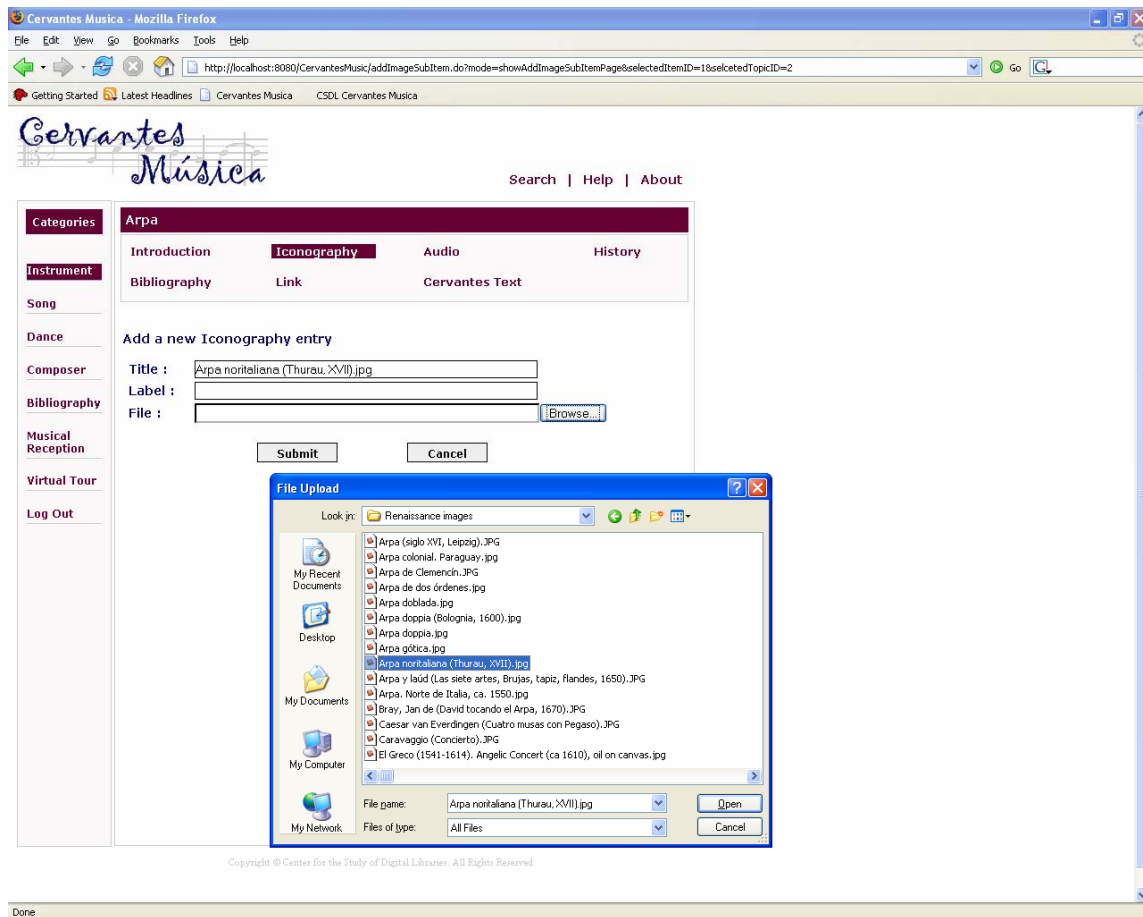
Cervantes Musica - Mozilla Firefox

File Edit View Go Bookmarks Tools Help

http://localhost:8080/CervantesMusic/addImageSubItem.do?mode=showAddImageSubItemPage&selectedItemID=1&selcetedTopicID=2

Go

Getting Started Latest Headlines Cervantes Musica CSDL Cervantes Musica

Cervantes Música

Search | Help | About

Categories

Instrument

Song

Dance

Composer

Bibliography

Musical Reception

Virtual Tour

Log Out

Arpa

Introduction Iconography Audio History

Bibliography Link Cervantes Text

Add a new Iconography entry

Title : Arpa noritaliana (Thurau, XVII).jpg

Label :

File : Browse...

Submit Cancel

File Upload

Look in: Renaissance images

My Recent Documents

Desktop

My Documents

My Computer

My Network

Arpa (siglo XVI, Leipzig).JPG
Arpa colonial. Paraguay.jpg
Arpa de Clemencín.JPG
Arpa de dos órdenes.jpg
Arpa doblada.jpg
Arpa doppia (Bolognia, 1600).jpg
Arpa doppia.jpg
Arpa gótica.jpg
Arpa noritaliana (Thurau, XVII).jpg
Arpa y laúd (Las siete artes, Brujas, tapiz, flandes, 1650).JPG
Arpa. Norte de Italia, ca. 1550.jpg
Bray, Jan de (David tocando el Arpa, 1670).JPG
Caesar van Everdingen (Cuatro musas con Pegaso).JPG
Caravaggio (Concierto).JPG
El Greco (1541-1614). Angelic Concert (ca 1610), oil on canvas.jpg

File name: Arpa noritaliana (Thurau, XVII).jpg Open

Files of type: All Files Cancel

Copyright © Center for the Study of Digital Libraries. All Rights Reserved

Done